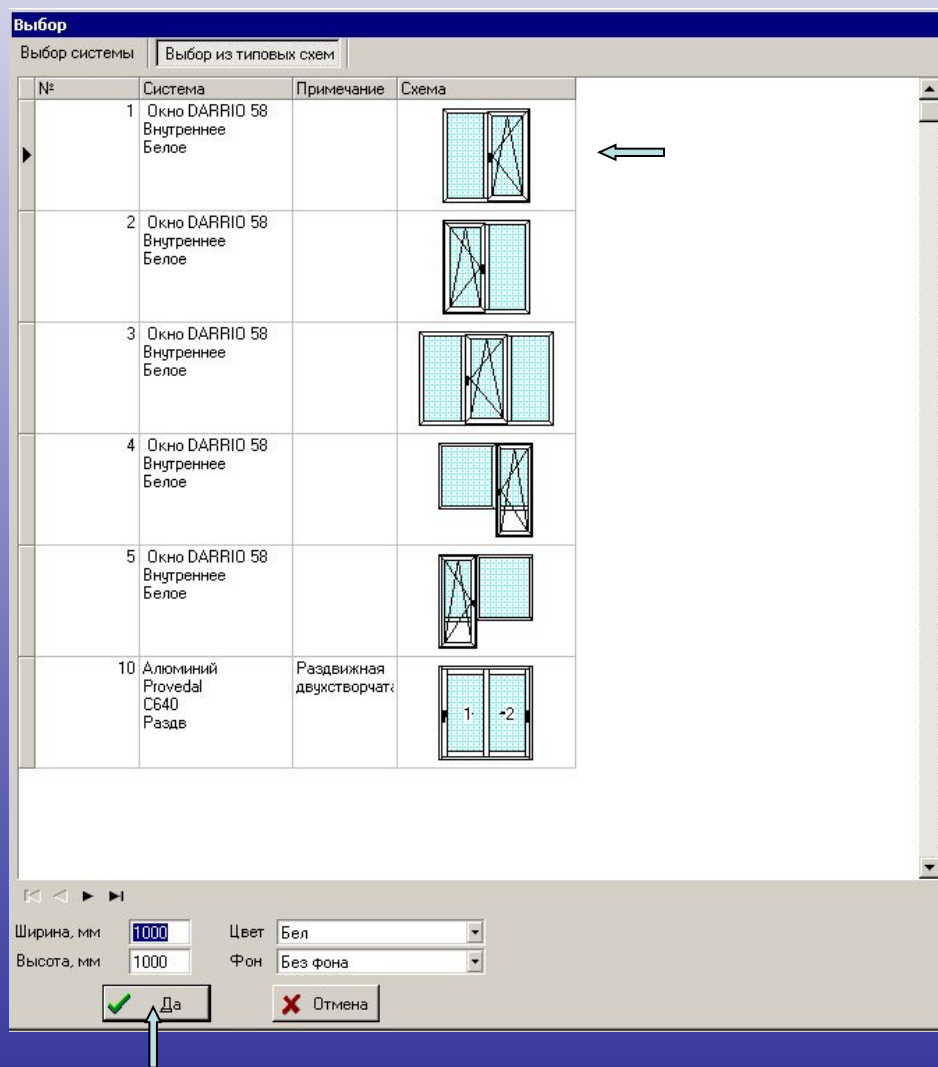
Выбор

Выбор системы | Выбор из типовых схем

| № | Система | Примечание | Схема |
|---|---|---|---|
| 1 | Окно DARRIO 58 Внутреннее Белое | | |
| 2 | Окно DARRIO 58 Внутреннее Белое | | |
| 3 | Окно DARRIO 58 Внутреннее Белое | | |
| 4 | Окно DARRIO 58 Внутреннее Белое | | |
| 5 | Окно DARRIO 58 Внутреннее Белое | | |
| 10 | Алюминий Provedal C640 Раздв | Раздвижная двухстворчата | 1 2 |

Ширина, мм 1000
Высота, мм 1000
Цвет Бел
Фон Без фона

Да
Отмена